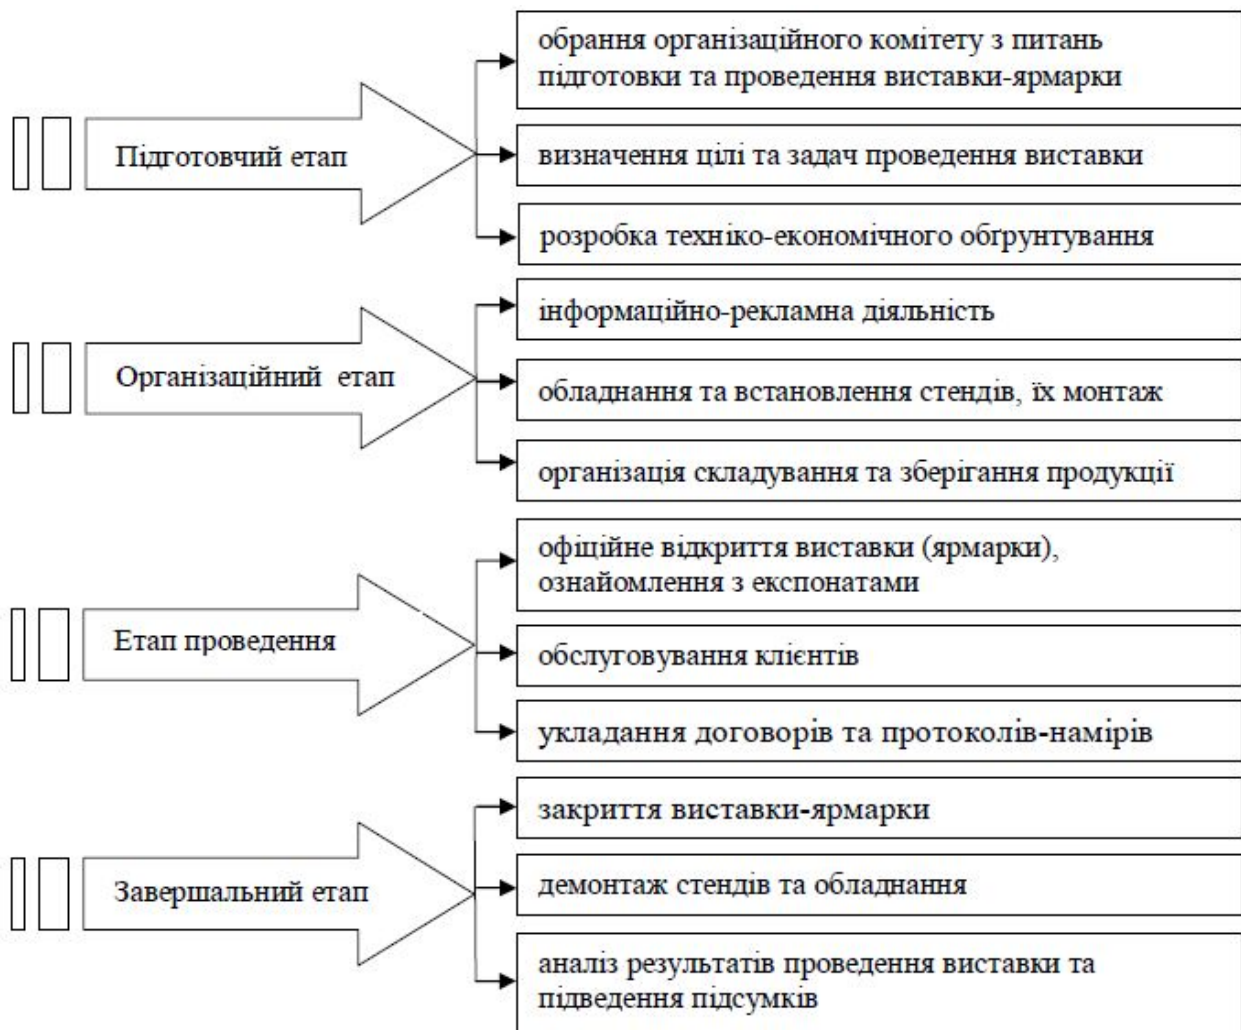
Підготовчий етап

обрання організаційного комітету з питань підготовки та проведення виставки-ярмарки

визначення цілі та задач проведення виставки

розробка техніко-економічного обґрунтування

Організаційний етап

інформаційно-рекламна діяльність

обладнання та встановлення стендів, їх монтаж

організація складування та зберігання продукції

Етап проведення

офіційне відкриття виставки (ярмарки), ознайомлення з експонатами

обслуговування клієнтів

укладання договорів та протоколів-намірів

Завершальний етап

закриття виставки-ярмарки

демонтаж стендів та обладнання

аналіз результатів проведення виставки та підведення підсумків